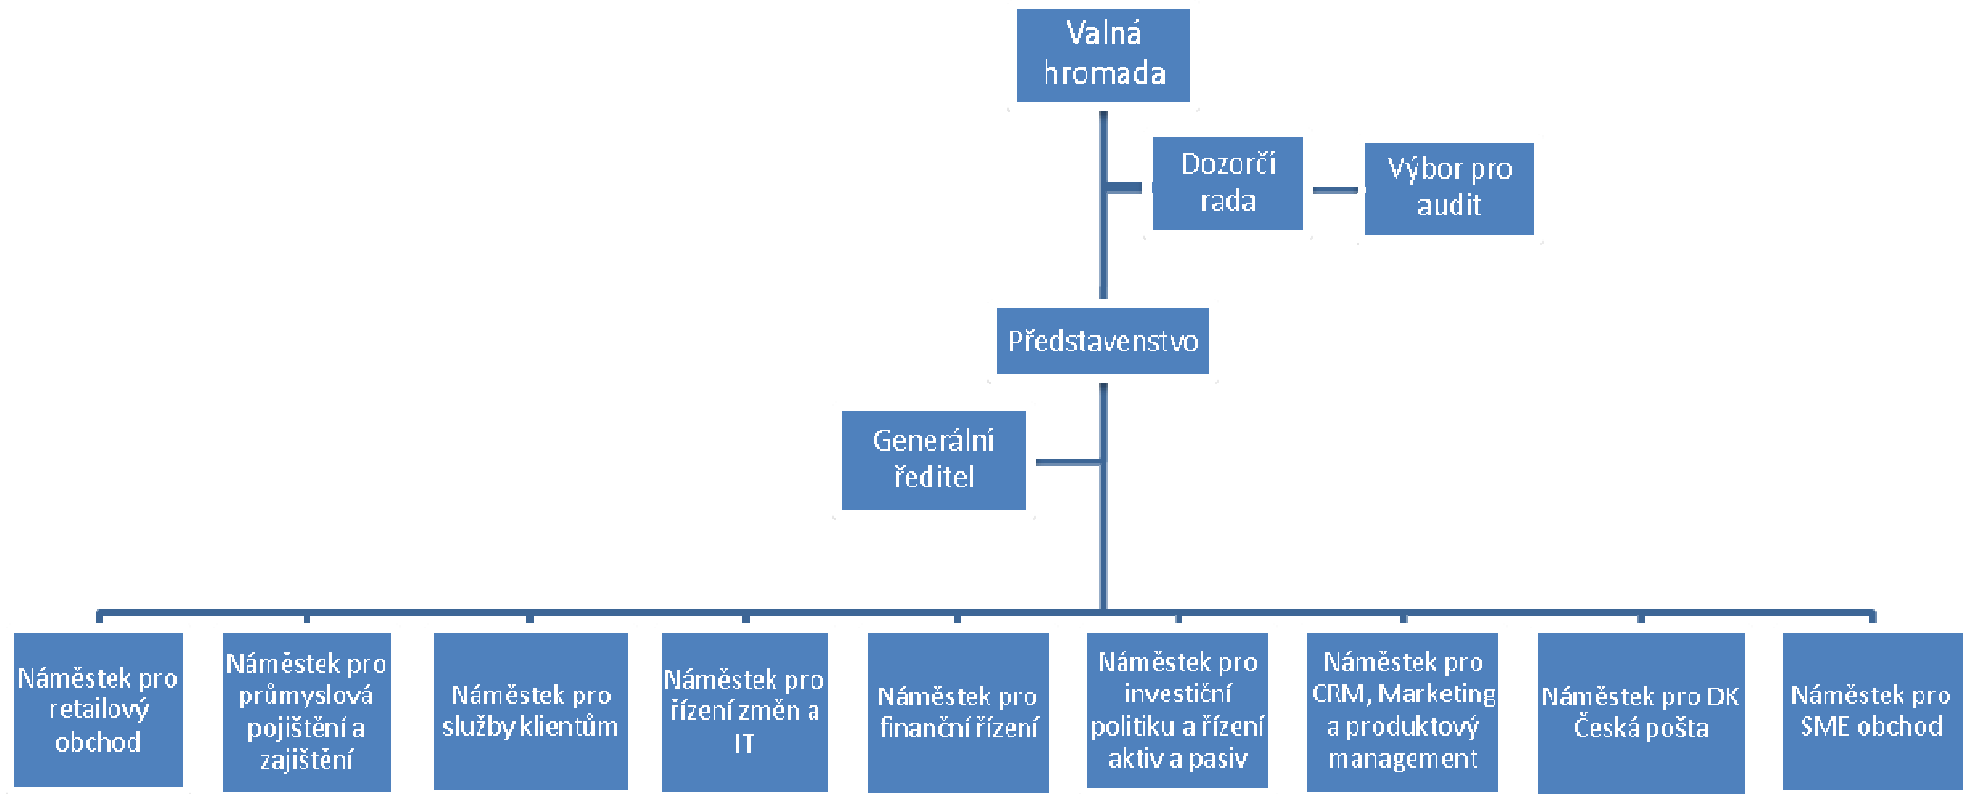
Valná hromada

Dozorčí rada

Výbor pro audit

Představenstvo

Generální ředitel

Náměstek pro retailový obchod

Náměstek pro průmyslová pojištění a zajištění

Náměstek pro služby klientům

Náměstek pro řízení změn a IT

Náměstek pro finanční řízení

Náměstek pro investiční politiku a řízení aktiv a pasiv

Náměstek pro CRM, Marketing a produktový management

Náměstek pro DK Česká pošta

Náměstek pro SME obchod